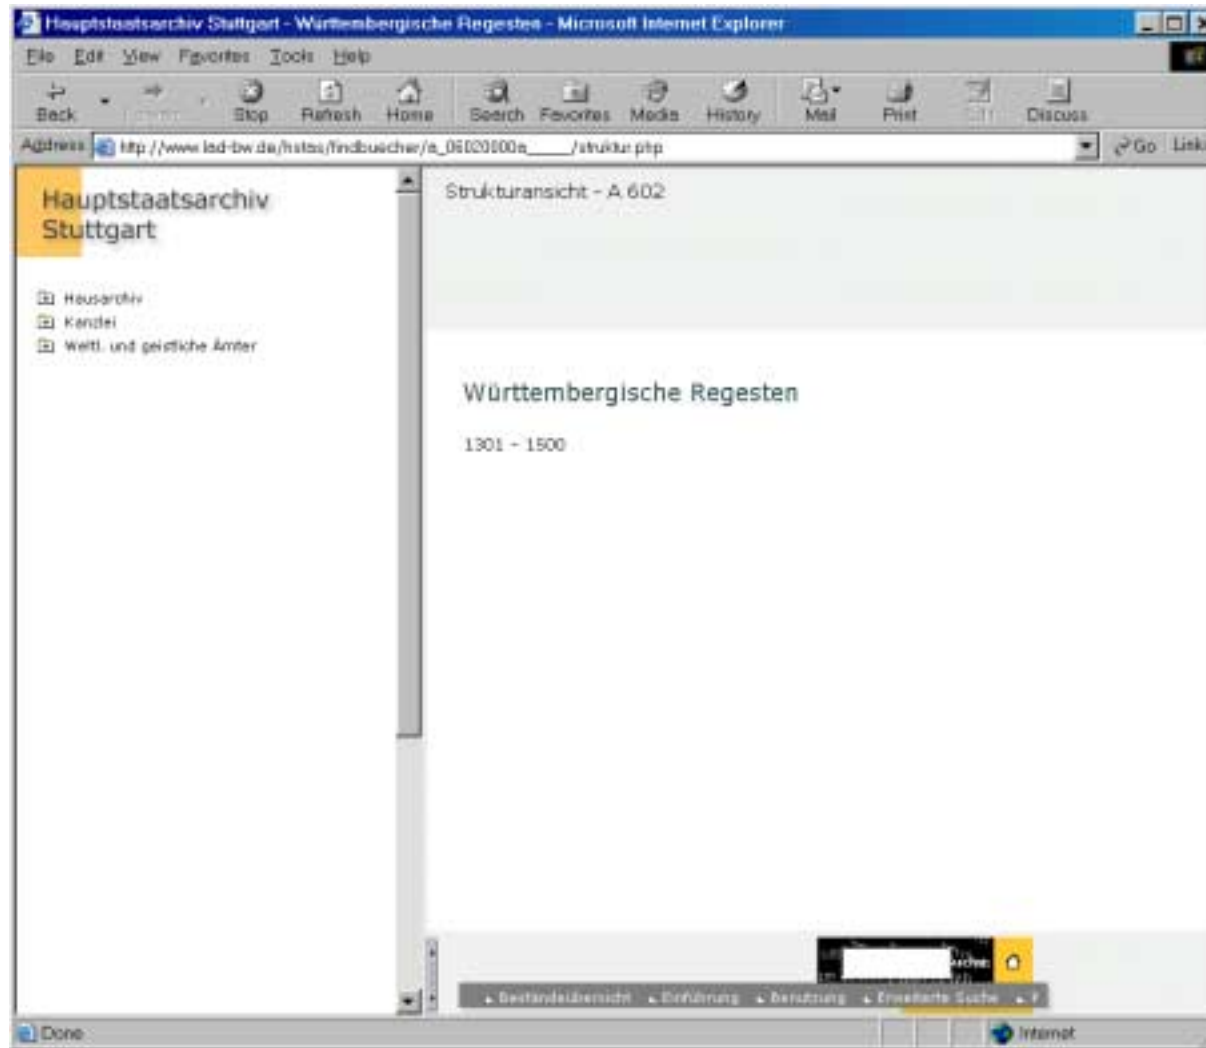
Hauptstaatsarchiv Stuttgart - Württembergische Regesten - Microsoft Internet Explorer

File Edit View Favorites Tools Help

Back Forward Stop Refresh Home Search Favorites Media History Mail Print Edit Discuss

Address http://www.lad-bw.de/hstas/findbuecher/a_06020000a_____/struktur.php Go Links

Hauptstaatsarchiv Stuttgart

Hausarchiv
Kanzlei
Weltl. und geistliche Ämter

Strukturansicht - A 602

Württembergische Regesten

1301 - 1500

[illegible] Archiv

Beständeübersicht Einführung Benutzung Erweiterte Suche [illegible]

Done

Internet